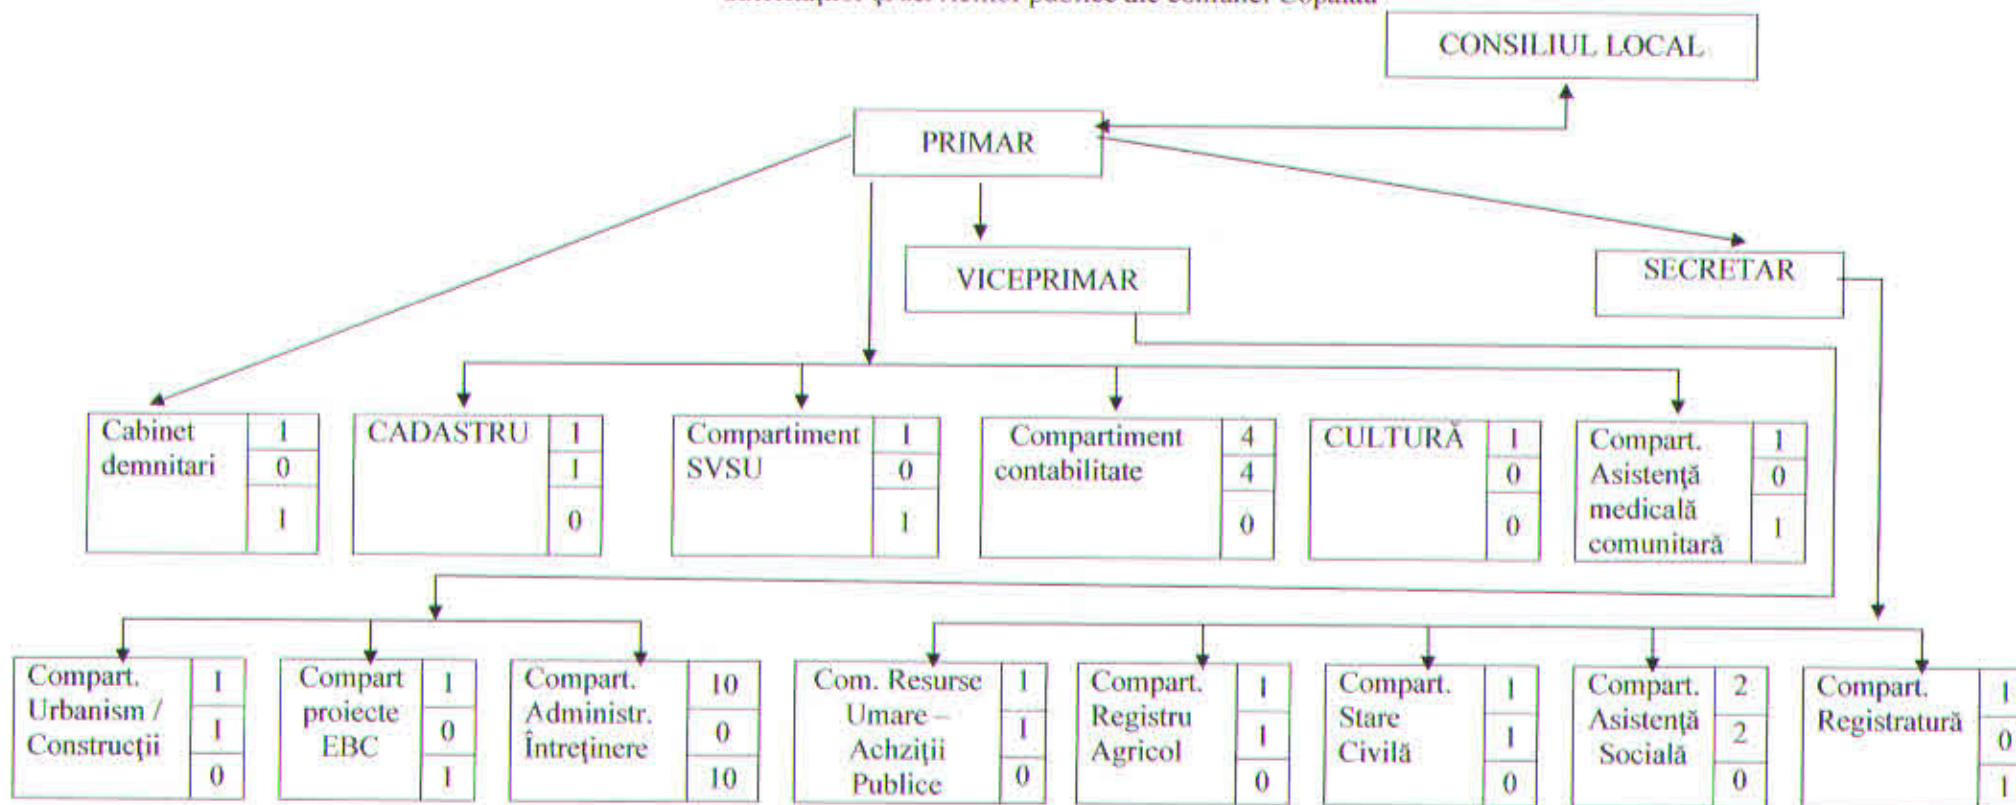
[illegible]

CONSILIUL LOCAL

PRIMAR

VICEPRIMAR

SECRETAR

| Cabinet demnitari | 1 |
|---|---|
| | 0 |
| | 1 |

| CADASTRU | 1 |
|---|---|
| | 1 |
| | 0 |

| Compartiment SVSU | 1 |
|---|---|
| | 0 |
| | 1 |

| Compartiment contabilitate | 4 |
|---|---|
| | 4 |
| | 0 |

| CULTURĂ | 1 |
|---|---|
| | 0 |
| | 0 |

| Compart. Asistență medicală comunitară | 1 |
|---|---|
| | 0 |
| | 1 |

| Compart. Urbanism / Construcții | 1 |
|---|---|
| | 1 |
| | 0 |

| Compart proiecte EBC | 1 |
|---|---|
| | 0 |
| | 1 |

| Compart. Administr. Întreținere | 10 |
|---|---|
| | 0 |
| | 10 |

| Com. Resurse Umare – Achziții Publice | 1 |
|---|---|
| | 1 |
| | 0 |

| Compart. Registru Agricol | 1 |
|---|---|
| | 1 |
| | 0 |

| Compart. Stare Civilă | 1 |
|---|---|
| | 1 |
| | 0 |

| Compart. Asistență Socială | 2 |
|---|---|
| | 2 |
| | 0 |

| Compart. Registratură | 1 |
|---|---|
| | 0 |
| | 1 |